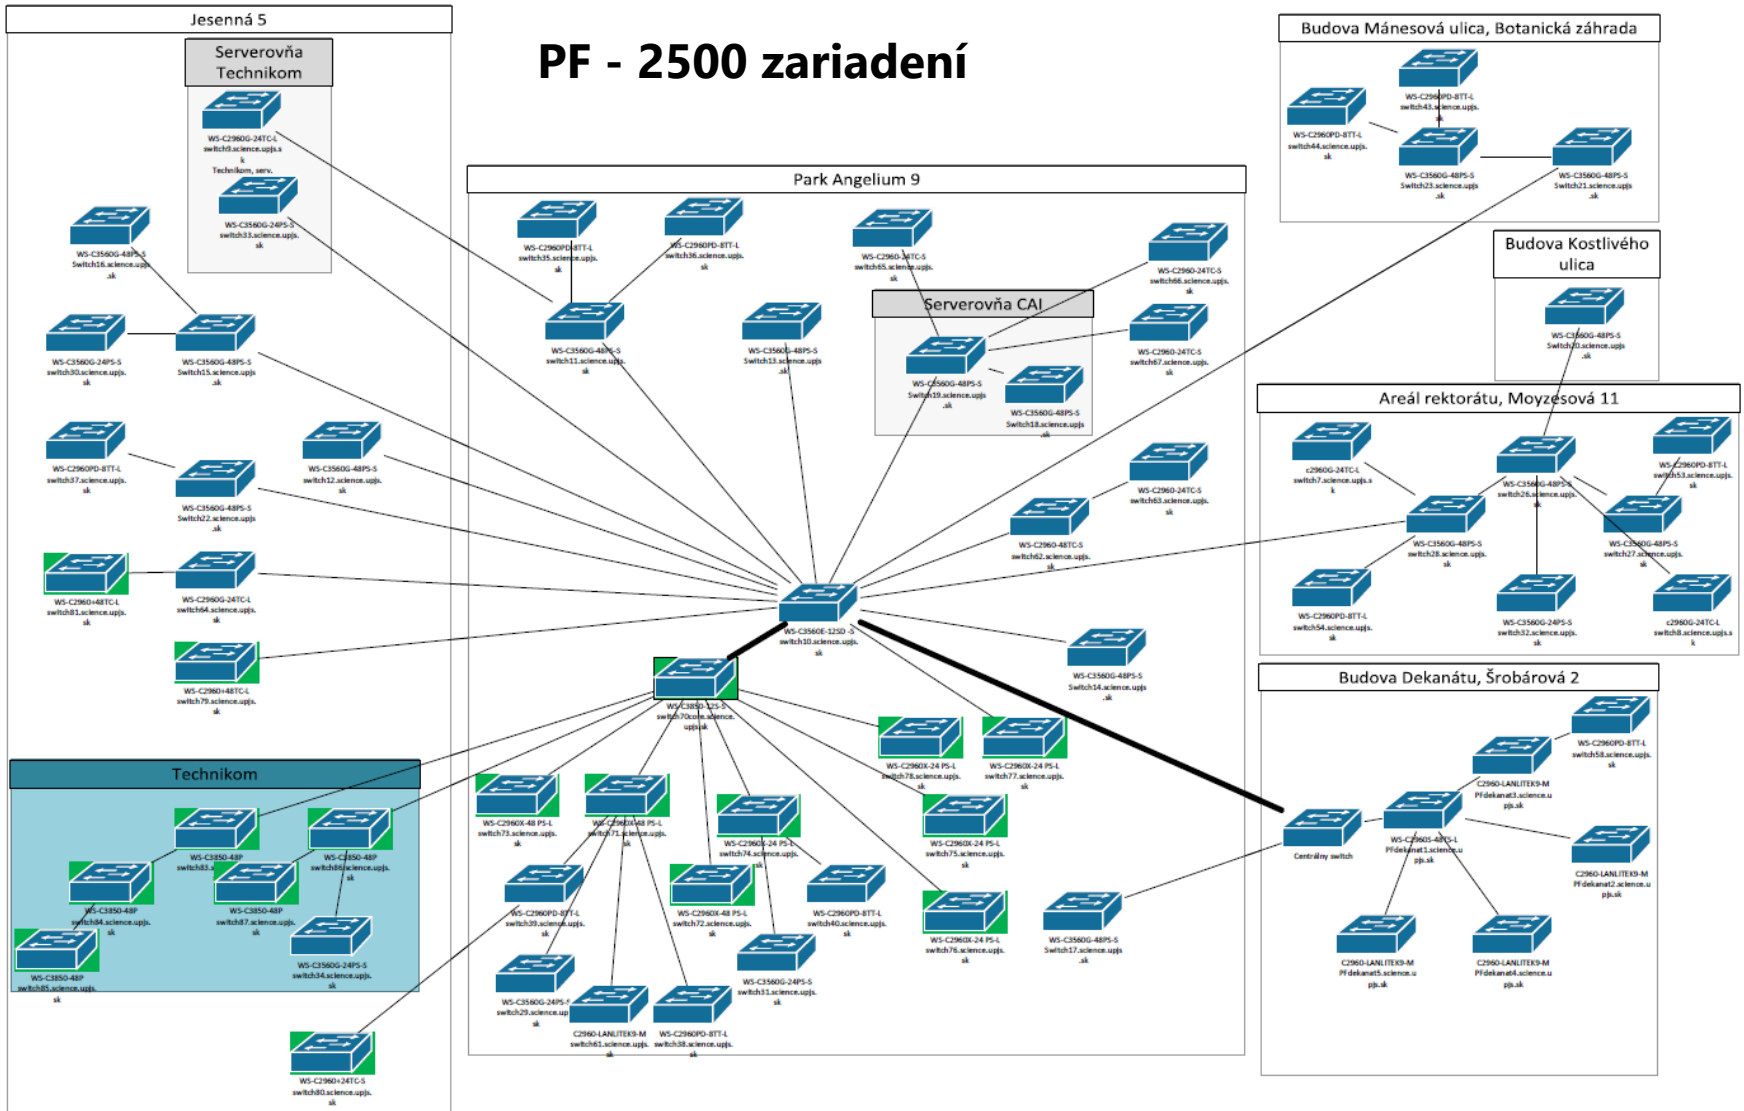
Jesenná 5

Serverovňa Technikom

PF - 2500 zariadení

Budova Mánesová ulica, Botanická záhrada

WS-C2960G-24TC-L switch9.science.upjs.sk Technikom, serv.

WS-C3560G-24PS-S switch33.science.upjs.sk

WS-C2960PD-8TT-L switch43.science.upjs.sk

WS-C2960PD-8TT-L switch44.science.upjs.sk

WS-C3560G-48PS-S Switch23.science.upjs.sk

WS-C3560G-48PS-S Switch21.science.upjs.sk

Park Angelium 9

WS-C3560G-48PS-S Switch16.science.upjs.sk

WS-C2960PD-8TT-L switch35.science.upjs.sk

WS-C2960PD-8TT-L switch36.science.upjs.sk

WS-C2960G-24TC-S switch65.science.upjs.sk

WS-C2960-24TC-S switch66.science.upjs.sk

Budova Kostlivého ulica

WS-C3560G-24PS-S switch30.science.upjs.sk

WS-C3560G-48PS-S Switch15.science.upjs.sk

WS-C3560G-48PS-S switch11.science.upjs.sk

WS-C3560G-48PS-S Switch13.science.upjs.sk

Serverovňa CAI

WS-C3560G-48PS-S Switch19.science.upjs.sk

WS-C3560G-48PS-S Switch18.science.upjs.sk

WS-C2960-24TC-S switch67.science.upjs.sk

WS-C3560G-48PS-S Switch20.science.upjs.sk

Areál rektorátu, Moyzesová 11

WS-C2960PD-8TT-L switch37.science.upjs.sk

WS-C3560G-48PS-S Switch22.science.upjs.sk

WS-C3560G-48PS-S switch12.science.upjs.sk

WS-C2960-24TC-S switch63.science.upjs.sk

WS-C2960-48TC-S switch62.science.upjs.sk

c2960G-24TC-L switch7.science.upjs.sk

WS-C3560G-48PS-S switch26.science.upjs.sk

WS-C2960PD-8TT-L switch53.science.upjs.sk

WS-C3560G-48PS-S switch28.science.upjs.sk

WS-C3560G-48PS-S switch27.science.upjs.sk

WS-C2960+48TC-L switch81.science.upjs.sk

WS-C2960G-24TC-L switch64.science.upjs.sk

WS-C3560E-12SD -S switch10.science.upjs.sk

WS-C2960PD-8TT-L switch54.science.upjs.sk

WS-C3560G-24PS-S switch32.science.upjs.sk

c2960G-24TC-L switch8.science.upjs.sk

WS-C2960+48TC-L switch79.science.upjs.sk

WS-C3850-12S-S switch70core.science.upjs.sk

WS-C3560G-48PS-S Switch14.science.upjs.sk

Budova Dekanátu, Šrobárová 2

WS-C2960PD-8TT-L switch58.science.upjs.sk

Technikom

WS-C2960X-24 PS-L switch78.science.upjs.sk

WS-C2960X-24 PS-L switch77.science.upjs.sk

C2960-LANLITEK9-M PFdekanat3.science.upjs.sk

WS-C3850-48P switch83.science.upjs.sk

WS-C3850-48P switch86.science.upjs.sk

WS-C2960X-48 PS-L switch73.science.upjs.sk

WS-C2960X-48 PS-L switch71.science.upjs.sk

WS-C2960X-24 PS-L switch74.science.upjs.sk

WS-C2960X-24 PS-L switch75.science.upjs.sk

Centrálny switch

WS-C2960S-48TS-L PFdekanat1.science.upjs.sk

C2960-LANLITEK9-M PFdekanat2.science.upjs.sk

WS-C3850-48P switch84.science.upjs.sk

WS-C3850-48P switch87.science.upjs.sk

WS-C2960PD-8TT-L switch39.science.upjs.sk

WS-C2960X-48 PS-L switch72.science.upjs.sk

WS-C2960PD-8TT-L switch40.science.upjs.sk

WS-C2960X-24 PS-L switch76.science.upjs.sk

WS-C3560G-48PS-S Switch17.science.upjs.sk

WS-C3850-48P switch85.science.upjs.sk

WS-C3560G-24PS-S switch34.science.upjs.sk

WS-C3560G-24PS-S switch29.science.upjs.sk

C2960-LANLITEK9-M switch61.science.upjs.sk

WS-C2960PD-8TT-L switch38.science.upjs.sk

WS-C3560G-24PS-S switch31.science.upjs.sk

C2960-LANLITEK9-M PFdekanat5.science.upjs.sk

C2960-LANLITEK9-M PFdekanat4.science.upjs.sk

WS-C2960+24TC-S switch80.science.upjs.sk